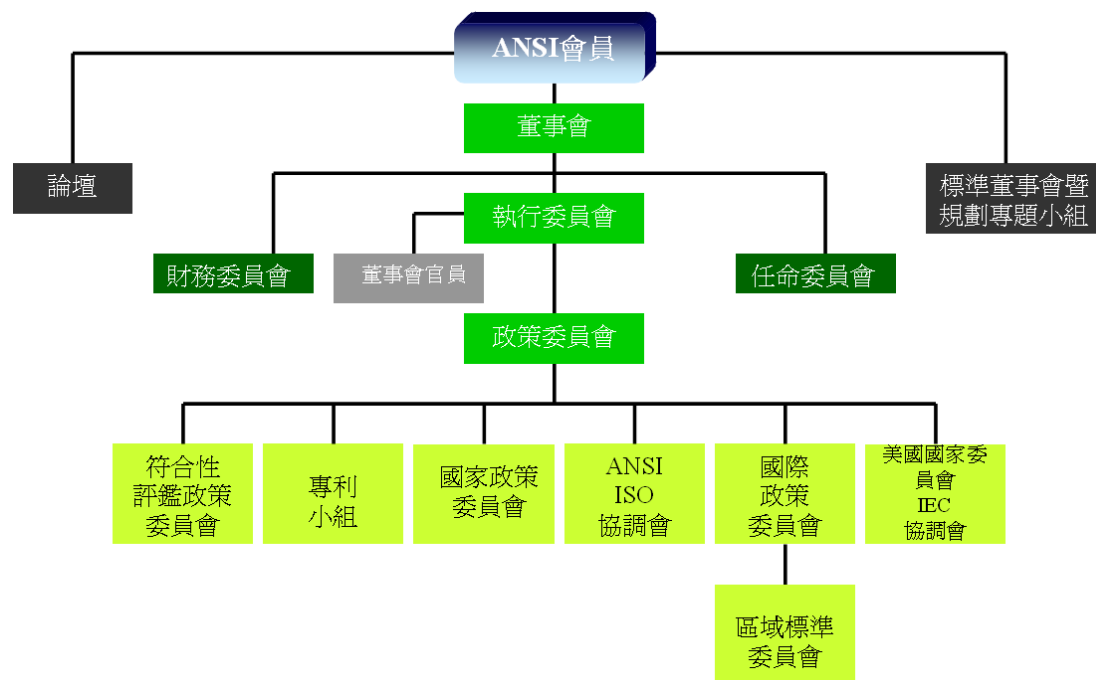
ANSI會員

董事會

論壇

標準董事會暨規劃專題小組

執行委員會

財務委員會

董事會官員

任命委員會

政策委員會

符合性評鑑政策委員會

專利小組

國家政策委員會

ANSI ISO 協調會

國際政策委員會

美國國家委員會 IEC 協調會

區域標準委員會